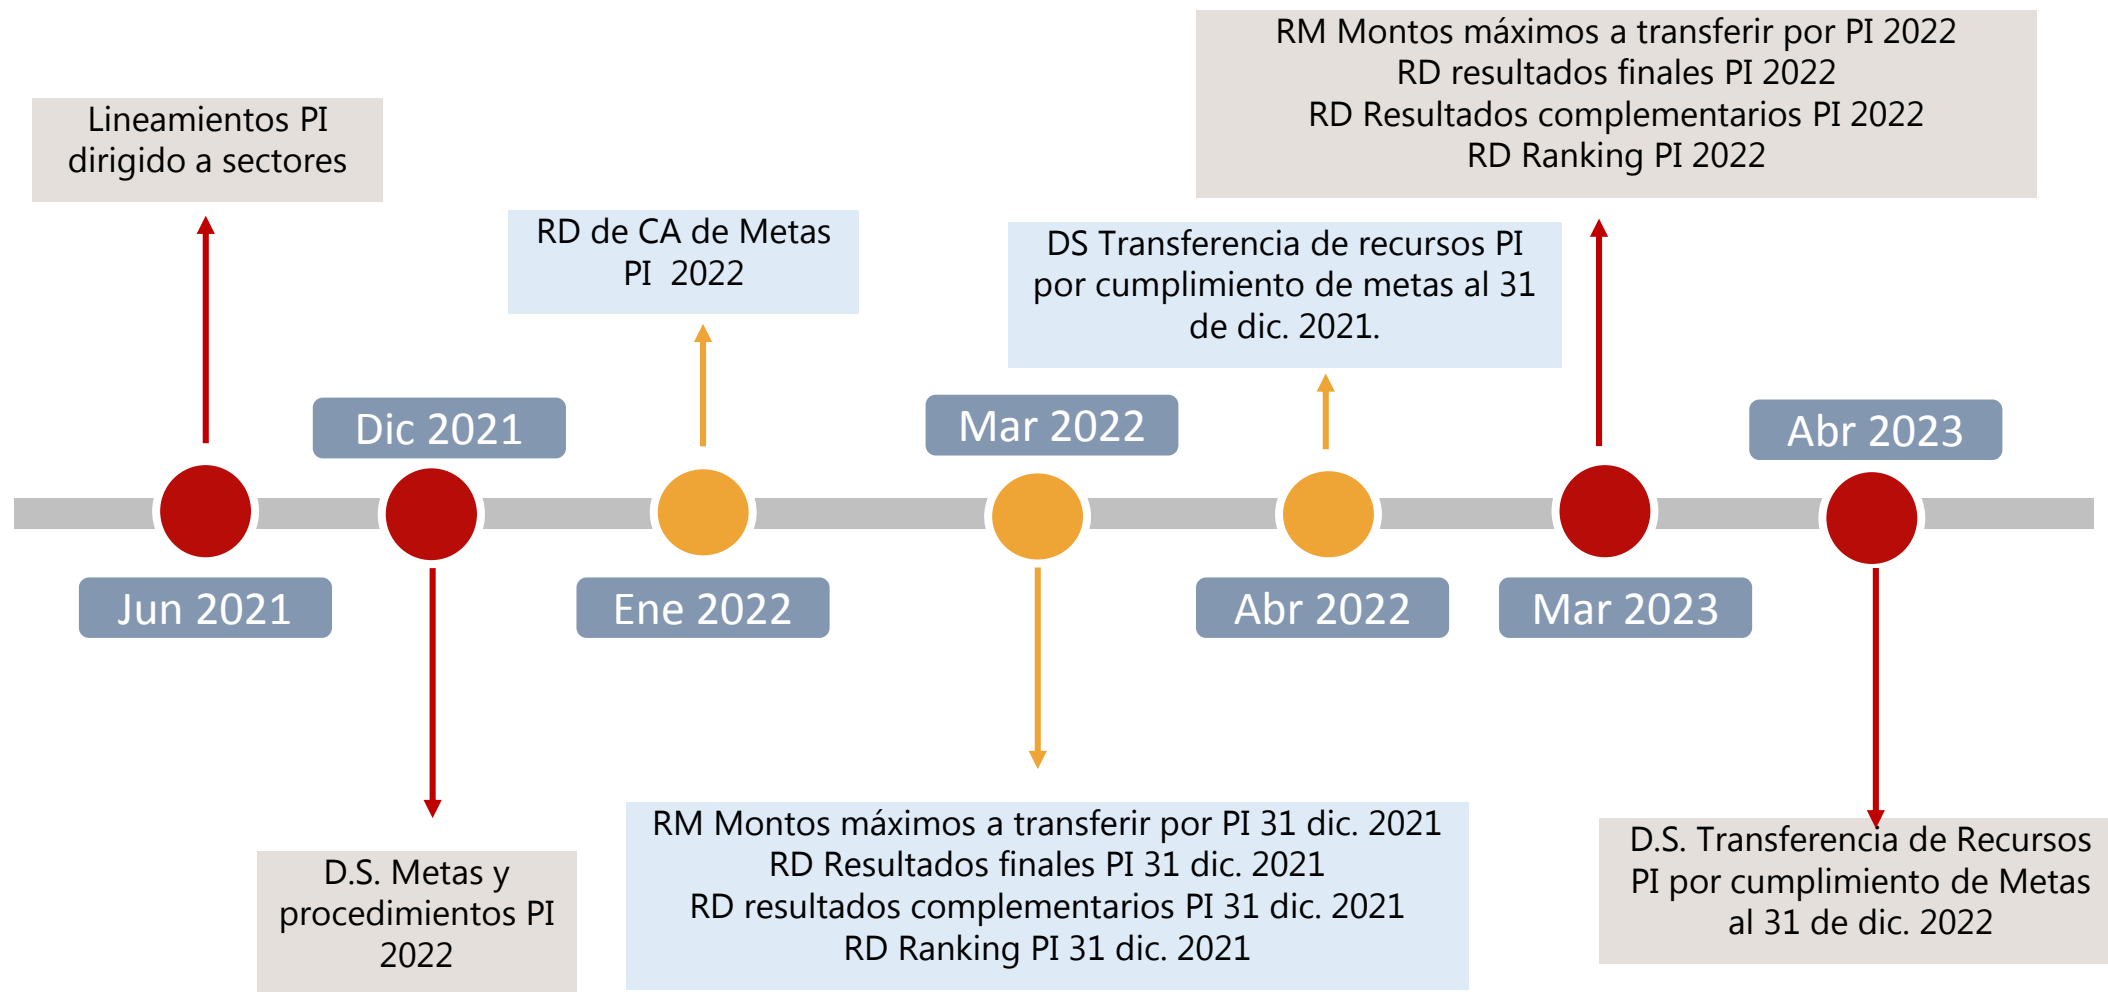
RM Montos máximos a transferir por PI 2022
RD resultados finales PI 2022
RD Resultados complementarios PI 2022
RD Ranking PI 2022

Lineamientos PI dirigido a sectores

RD de CA de Metas PI 2022

DS Transferencia de recursos PI por cumplimiento de metas al 31 de dic. 2021.

Dic 2021

Mar 2022

Abr 2023

Jun 2021

Ene 2022

Abr 2022

Mar 2023

D.S. Metas y procedimientos PI 2022

RM Montos máximos a transferir por PI 31 dic. 2021
RD Resultados finales PI 31 dic. 2021
RD resultados complementarios PI 31 dic. 2021
RD Ranking PI 31 dic. 2021

D.S. Transferencia de Recursos PI por cumplimiento de Metas al 31 de dic. 2022